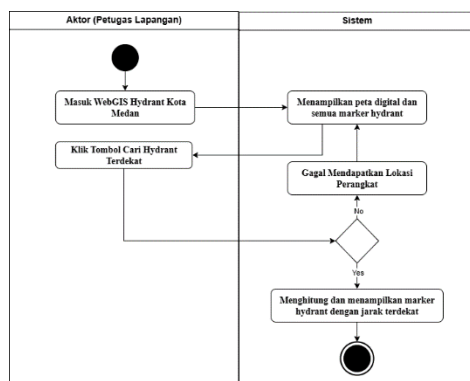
Aktor (Petugas Lapangan)

Sistem

Masuk WebGIS Hydrant Kota Medan

Menampilkan peta digital dan semua marker hydrant

Klik Tombol Cari Hydrant Terdekat

Gagal Mendapatkan Lokasi Perangkat

No

Yes

Menghitung dan menampilkan marker hydrant dengan jarak terdekat